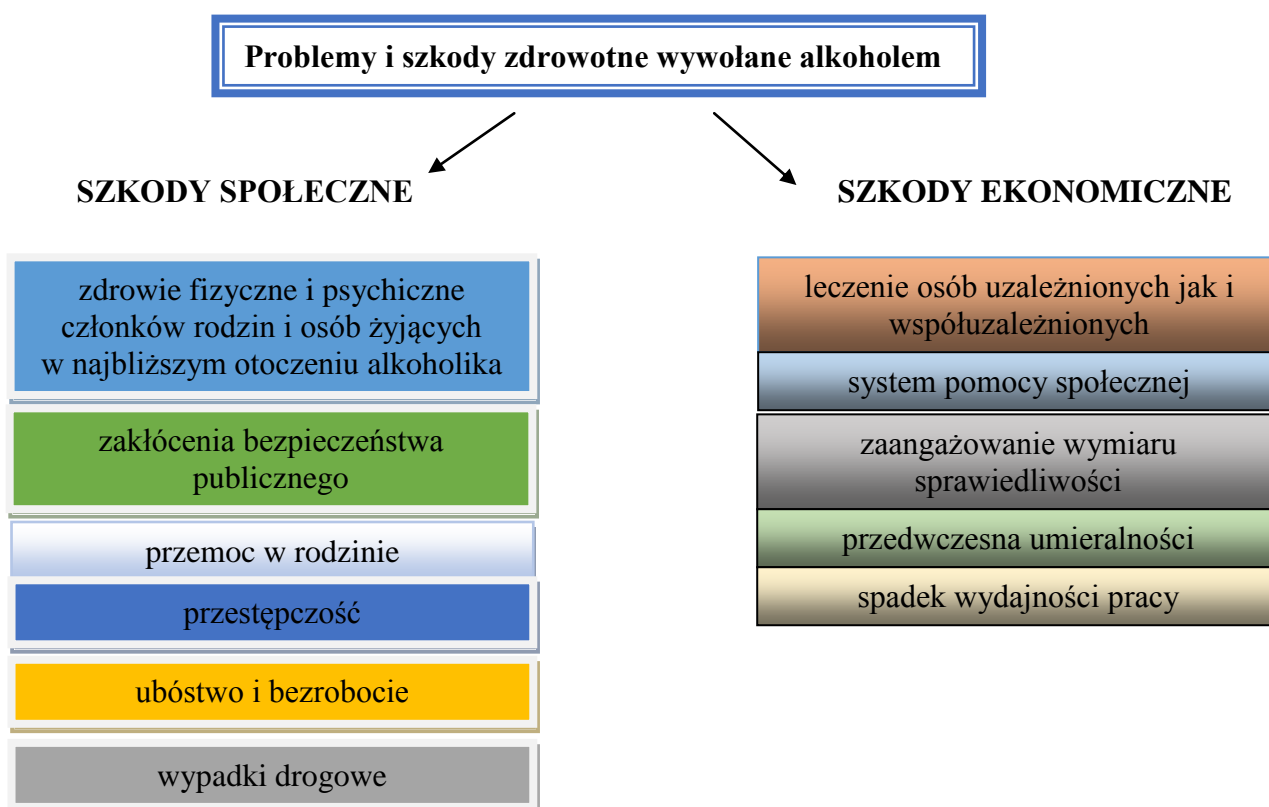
Problemy i szkody zdrowotne wywołane alkoholem

SZKODY SPOŁECZNE

zdrowie fizyczne i psychiczne członków rodzin i osób żyjących w najbliższym otoczeniu alkoholika

zakłócenia bezpieczeństwa publicznego

przemoc w rodzinie

przestępczość

ubóstwo i bezrobocie

wypadki drogowe

SZKODY EKONOMICZNE

leczenie osób uzależnionych jak i współuzależnionych

system pomocy społecznej

zaangażowanie wymiaru sprawiedliwości

przedwczesna umieralności

spadek wydajności pracy